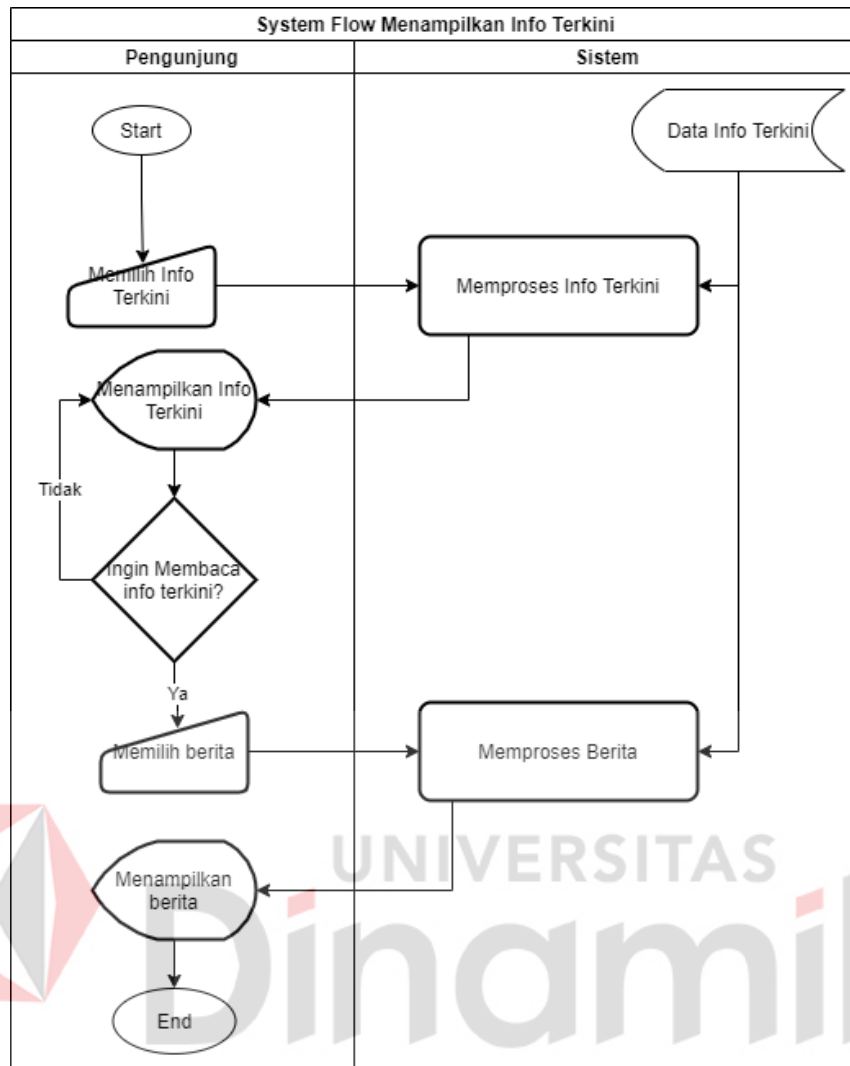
System Flow Menampilkan Info Terkini

Pengunjung

Sistem

Start

Data Info Terkini

Memilih Info Terkini

Memproses Info Terkini

Menampilkan Info Terkini

Tidak

Ingin Membaca info terkini?

Ya

Memilih berita

Memproses Berita

Menampilkan berita

End

UNIVERSITAS
Dinamik